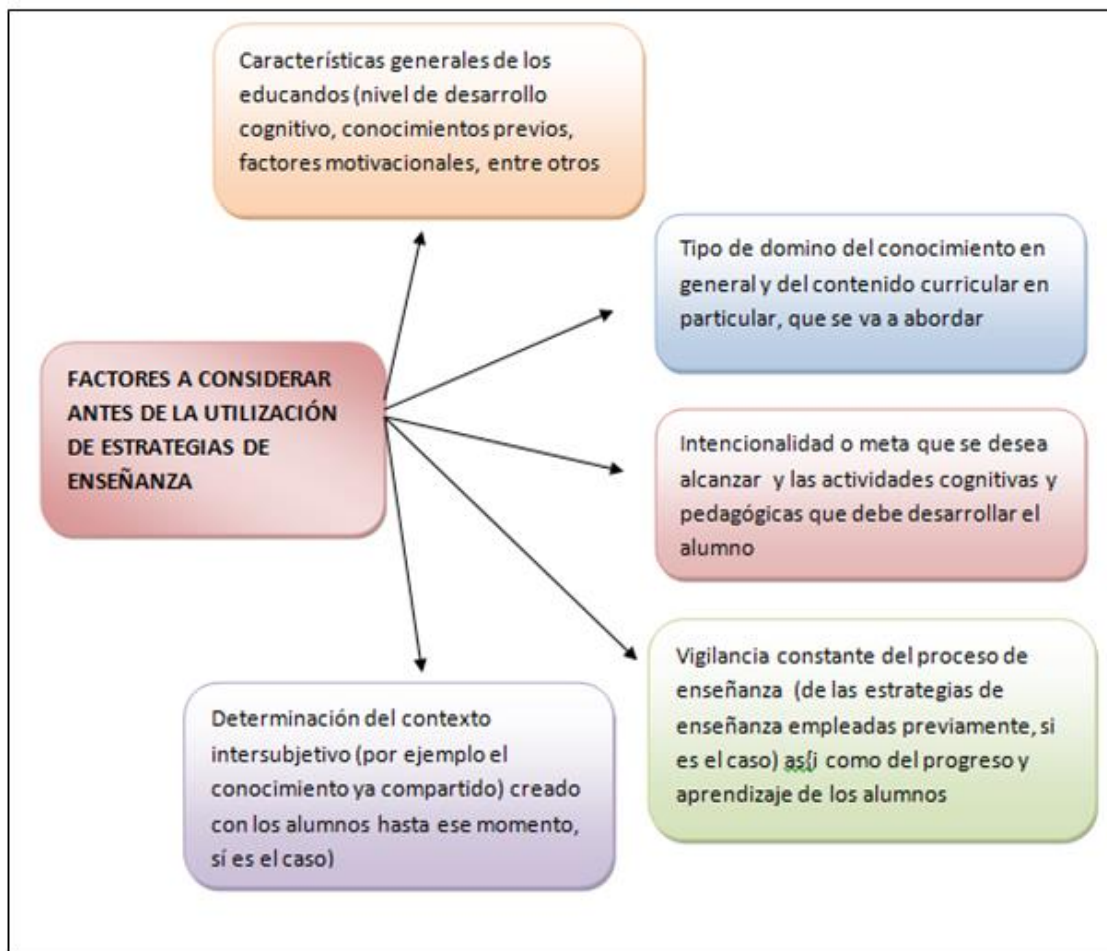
Características generales de los educandos (nivel de desarrollo cognitivo, conocimientos previos, factores motivacionales, entre otros

Tipo de domino del conocimiento en general y del contenido curricular en particular, que se va a abordar

FACTORES A CONSIDERAR ANTES DE LA UTILIZACIÓN DE ESTRATEGIAS DE ENSEÑANZA

Intencionalidad o meta que se desea alcanzar y las actividades cognitivas y pedagógicas que debe desarrollar el alumno

Vigilancia constante del proceso de enseñanza (de las estrategias de enseñanza empleadas previamente, si es el caso) as{i como del progreso y aprendizaje de los alumnos

Determinación del contexto intersubjetivo (por ejemplo el conocimiento ya compartido) creado con los alumnos hasta ese momento, sí es el caso)